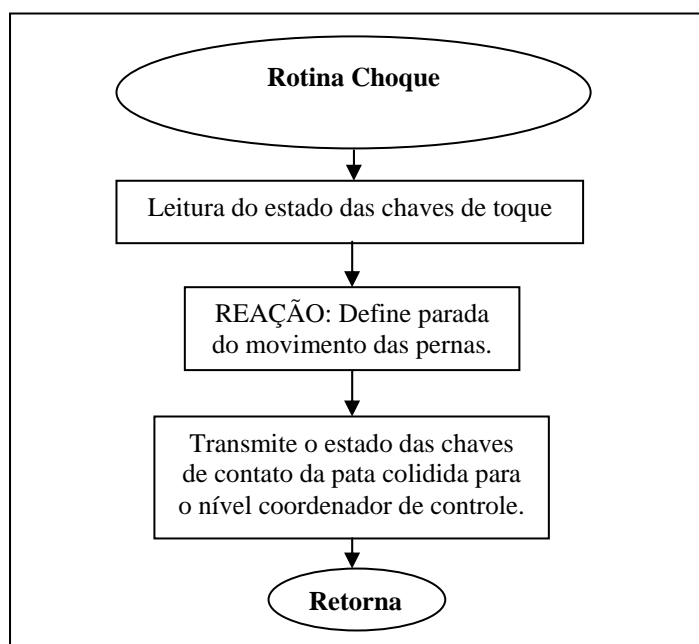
Rotina Choque

Leitura do estado das chaves de toque

REAÇÃO: Define parada do movimento das pernas.

Transmite o estado das chaves de contato da pata colidida para o nível coordenador de controle.

Retorna